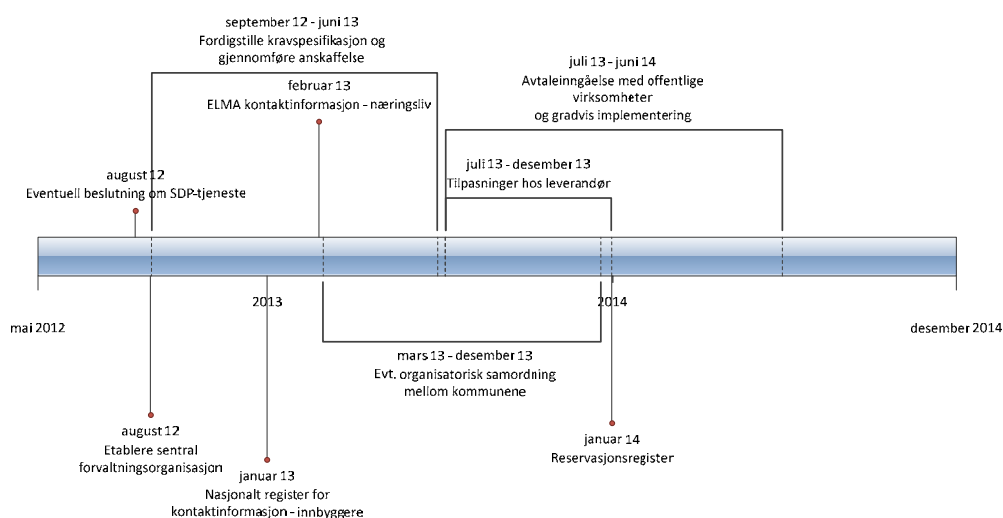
september 12 - juni 13
Fordigstille kravspesifikasjon og gjennomføre anskaffelse

juli 13 - juni 14
Avtaleinngåelse med offentlige virksomheter og gradvis implementering

februar 13
ELMA kontaktinformasjon - næringsliv

august 12
Eventuell beslutning om SDP-tjeneste

juli 13 - desember 13
Tilpasninger hos leverandør

2013

2014

mai 2012

desember 2014

mars 13 - desember 13
Evt. organisatorisk samordning mellom kommunene

august 12
Etablere sentral forvaltningsorganisasjon

januar 14
Reservasjonsregister

januar 13
Nasjonalt register for kontaktinformasjon - innbyggere